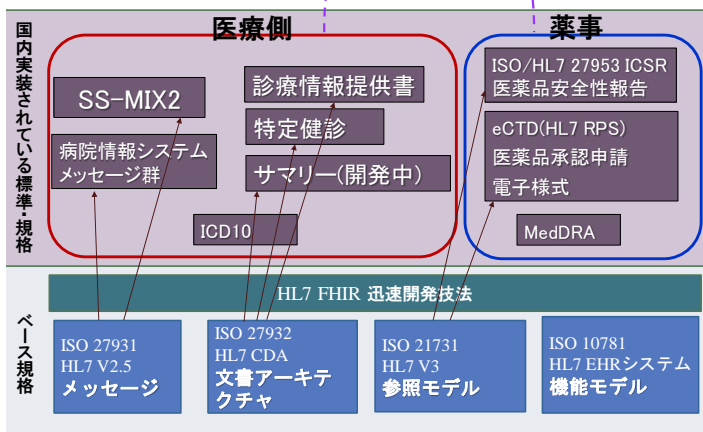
国内実装されている標準・規格

医療側

SS-MIX2

診療情報提供書

特定健診

病院情報システム メッセージ群

サマリー(開発中)

ICD10

薬事

ISO/HL7 27953 ICSR 医薬品安全性報告

eCTD(HL7 RPS) 医薬品承認申請 電子様式

MedDRA

HL7 FHIR 迅速開発技法

ベース規格

ISO 27931 HL7 V2.5 メッセージ

ISO 27932 HL7 CDA 文書アーキテクチャ

ISO 21731 HL7 V3 参照モデル

ISO 10781 HL7 EHRシステム 機能モデル